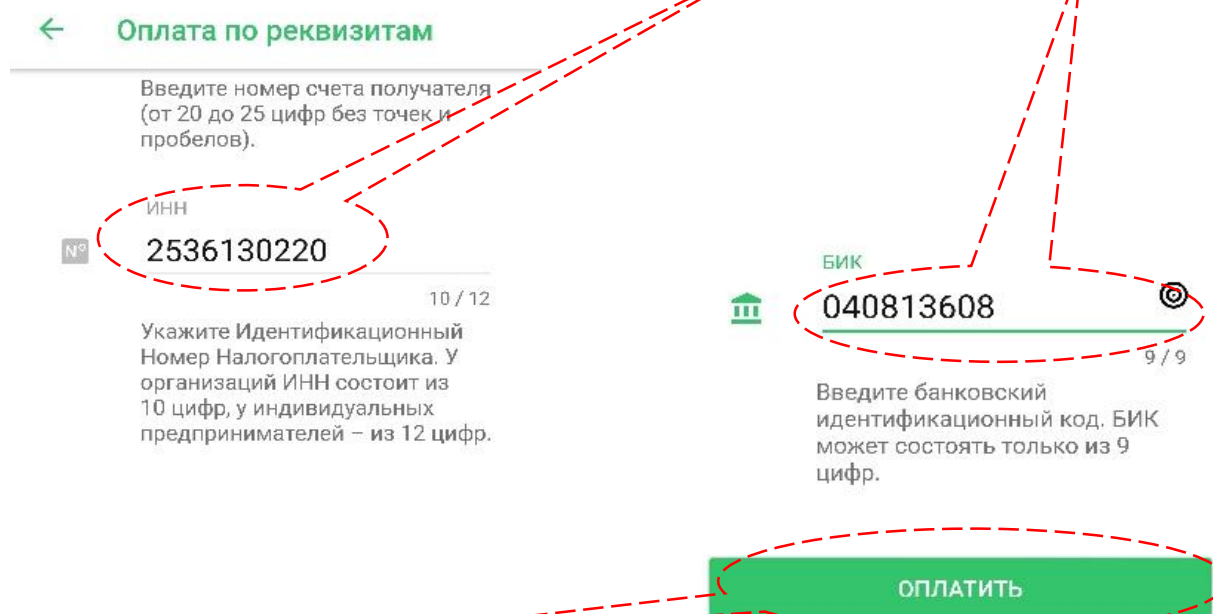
Оплата по реквизитам

Введите номер счета получателя (от 20 до 25 цифр без точек и пробелов).

ИНН
2536130220
10 / 12

Укажите Идентификационный Номер Налогоплательщика. У организаций ИНН состоит из 10 цифр, у индивидуальных предпринимателей – из 12 цифр.

БИК
040813608
9 / 9

Введите банковский идентификационный код. БИК может состоять только из 9 цифр.

ОПЛАТИТЬ